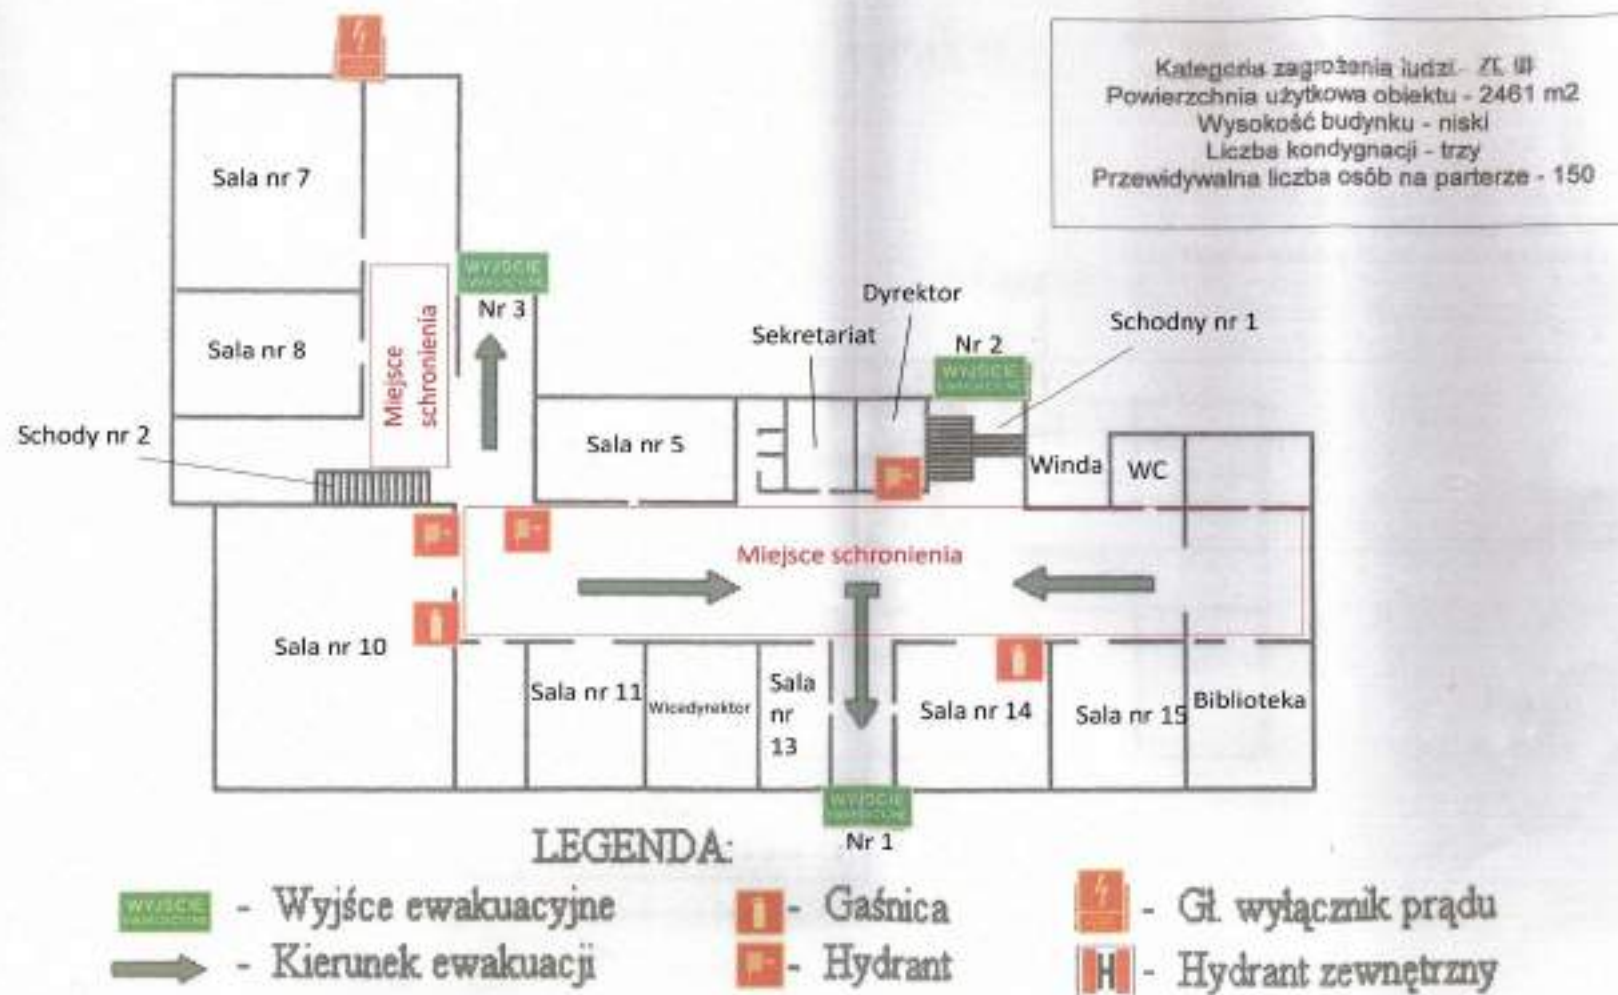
Kategoria zagrożenia ludzi - ZL III
Powierzchnia użytkowa obiektu - 2461 m2
Wysokość budynku - niski
Liczba kondygnacji - trzy
Przewidywalna liczba osób na parterze - 150

Sala nr 7

WYJŚCIE EWAKUACYJNE
Nr 3

Sala nr 8

Miejsce schronienia

Dyrektor

Sekretariat

Nr 2
WYJŚCIE EWAKUACYJNE

Schodny nr 1

Schody nr 2

Sala nr 5

Winda

WC

Miejsce schronienia

Sala nr 10

Sala nr 11

Wicedyrektor

Sala nr 13

Sala nr 14

Sala nr 15

Biblioteka

WYJŚCIE EWAKUACYJNE
Nr 1

LEGENDA:
WYJŚCIE EWAKUACYJNE - Wyjśce ewakuacyjne
- Kierunek ewakuacji
- Gaśnica
- Hydrant
- Gł. wyłącznik prądu
H - Hydrant zewnętrzny